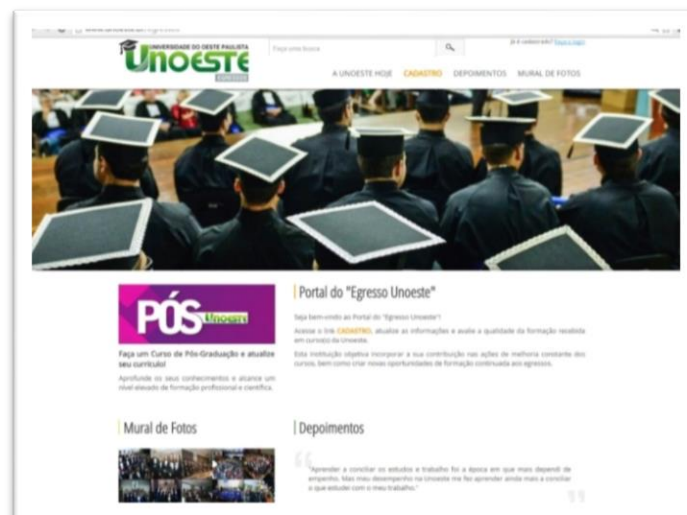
UNIVERSIDADE DO OESTE PAULISTA
Unoeste
EGRESSO

Faça sua busca

Já é cadastrado? Faça o login

A UNOESTE HOJE CADASTRO DEPOIMENTOS MURAL DE FOTOS

PÓS Unoeste

Faça um Curso de Pós-Graduação e atualize seu currículo!

Aprofunde os seus conhecimentos e alcance um nível elevado de formação profissional e científica.

Portal do "Egresso Unoeste"

Seja bem-vindo ao Portal do "Egresso Unoeste"!

Acesse o link CADASTRO, atualize as informações e avalie a qualidade da formação recebida em cursos da Unoeste.

Esta instituição objetiva incorporar a sua contribuição nas ações de melhoria constante dos cursos, bem como criar novas oportunidades de formação continuada aos egressos.

Mural de Fotos

Depoimentos

"Aprender a conciliar os estudos e trabalho foi a época em que mais dependi de empenho. Mas meu desempenho na Unoeste me fez aprender ainda mais a conciliar o que estudei com o meu trabalho."